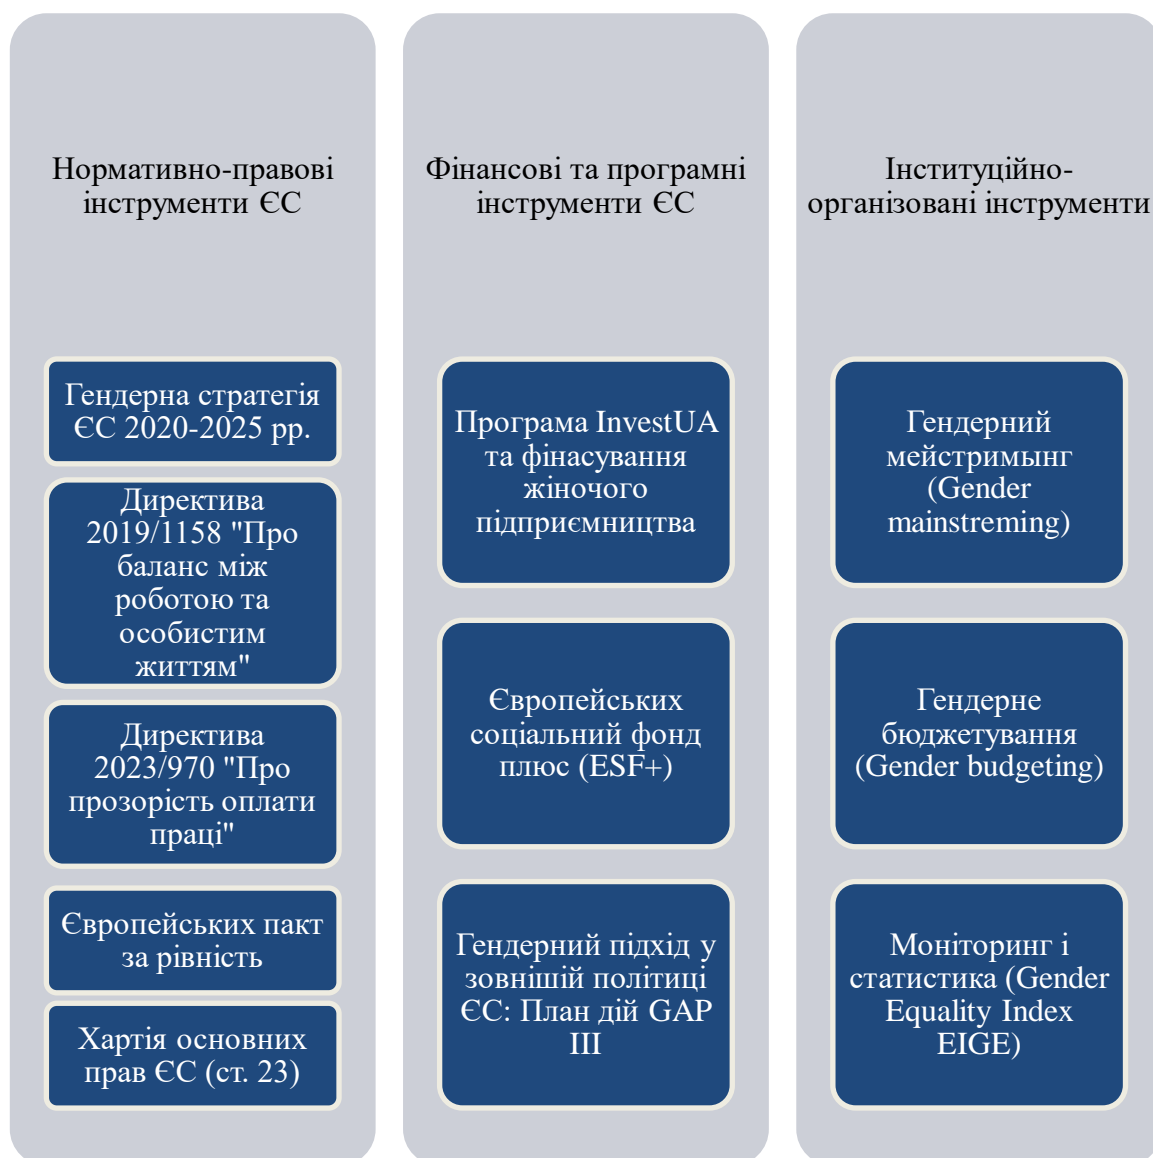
Нормативно-правові інструменти ЄС

Гендерна стратегія ЄС 2020-2025 рр.

Директива 2019/1158 "Про баланс між роботою та особистим життям"

Директива 2023/970 "Про прозорість оплати праці"

Європейських пакт за рівність

Хартія основних прав ЄС (ст. 23)

Фінансові та програмні інструменти ЄС

Програма InvestUA та фінасування жіночого підприємництва

Європейських соціальний фонд плюс (ESF+)

Гендерний підхід у зовнішій політиці ЄС: План дій GAP III

Інституційно-організовані інструменти

Гендерний мейстримынг (Gender mainstreming)

Гендерне бюджетування (Gender budgeting)

Моніторинг і статистика (Gender Equality Index EIGE)